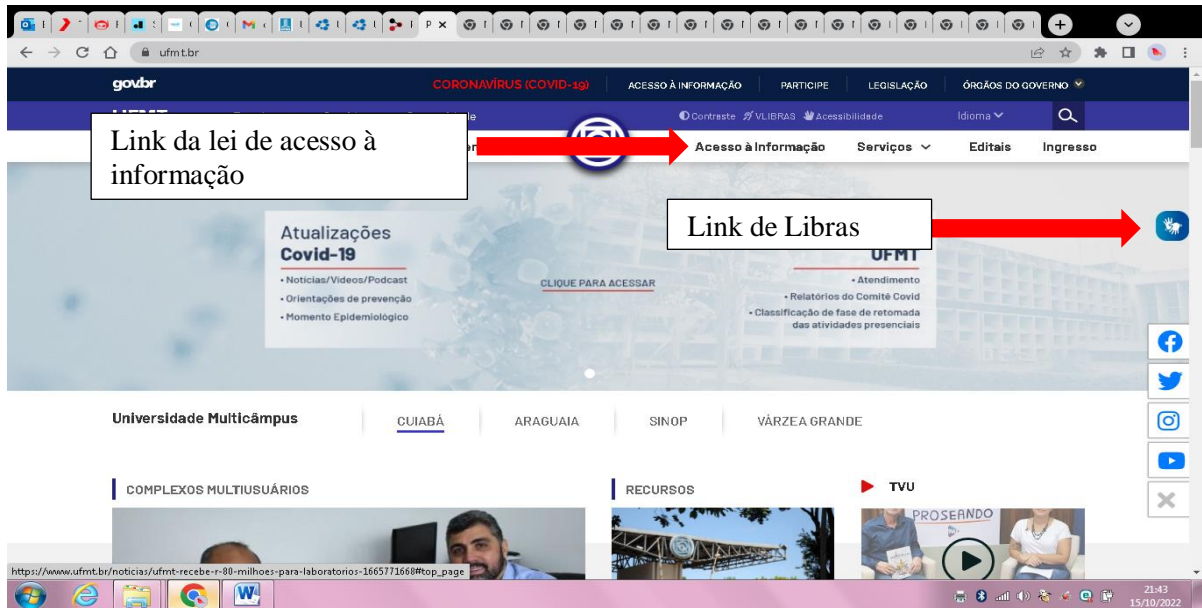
ufmt.br

gov.br CORONAVÍRUS (COVID-19) ACESSO À INFORMAÇÃO PARTICIPE LEGISLAÇÃO ÓRGÃOS DO GOVERNO

Contraste VLIBRAS Acessibilidade Idioma

Link da lei de acesso à informação

Acesso à Informação Serviços Editais Ingresso

Atualizações Covid-19
• Notícias/Vídeos/Podcast
• Orientações de prevenção
• Momento Epidemiológico

CLIQUE PARA ACESSAR

Link de Libras

UFMT
• Atendimento
• Relatórios do Comitê Covid
• Classificação de fase de retomada das atividades presenciais

Universidade Multicâmpus CUIABÁ ARAGUAIA SINOP VÁRZEA GRANDE

COMPLEXOS MULTIUSUÁRIOS

RECURSOS

TVU

PROSEANDO

https://www.ufmt.br/noticias/ufmt-recebe-r-80-milhoes-para-laboratorios-1665771668#top_page

21:43
15/10/2022